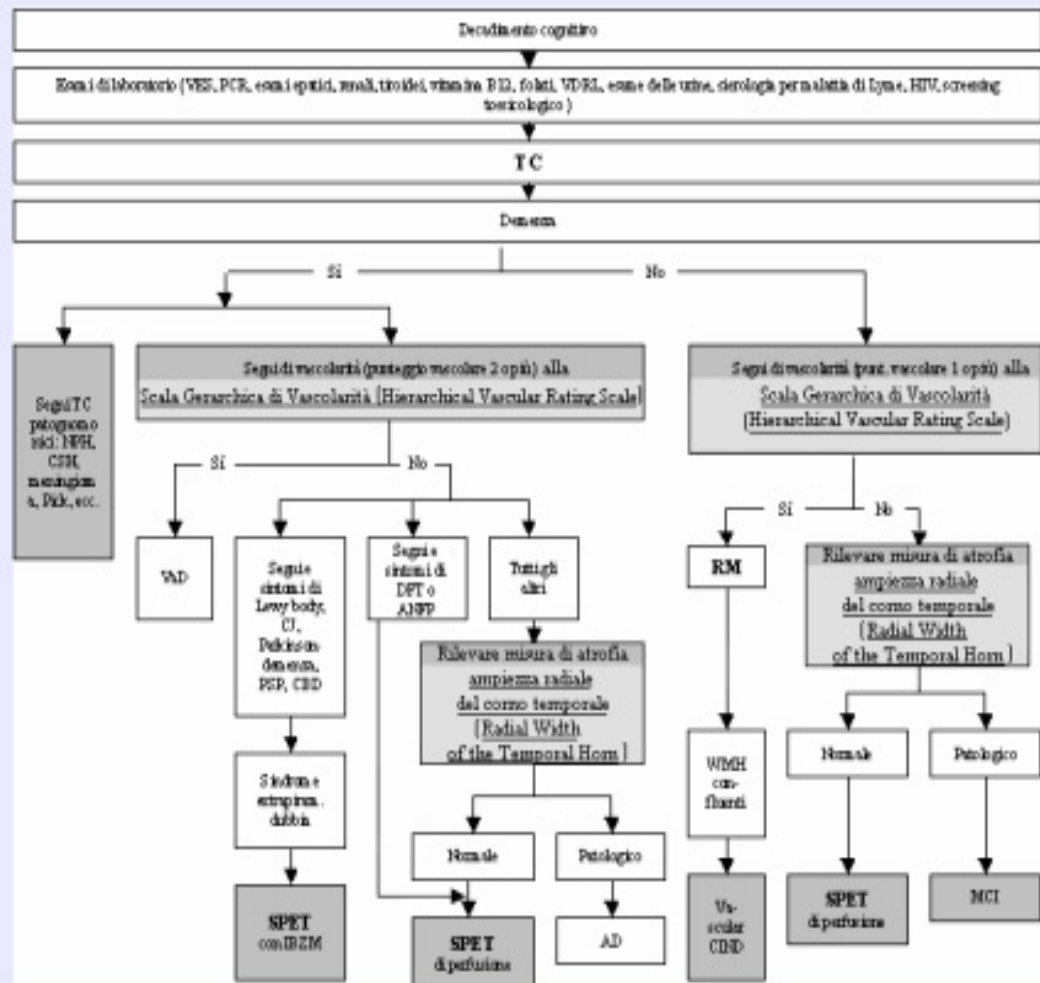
Decadimento cognitivo

Esami di laboratorio (VES, PCR, esami epatici, renali, tiroidei, vitamina B12, folati, VDRL, esame delle urine, sierologia per malattia di Lyme, HIV, screening tossicologico)

TC

Demenza

Sì

No

Segni TC patognomonici: NPH, CSH, meningioma, Pick, ecc.

Segni di vascolarità (punteggio vascolare 2 o più) alla Scala Gerarchica di Vascolarità [Hierarchical Vascular Rating Scale]

Sì

No

VaD

Segni e sintomi di Lewy body, CJ, Parkinson demenza, PSP, CBD

Segni e sintomi di DFT o ANFP

Tutti gli altri

Rilevare misura di atrofia ampiezza radiale del corno temporale [Radial Width of the Temporal Horn]

Sindrome extrapiram. dubbia

Normale

Patologico

SPET con IBZM

SPET di perfusione

AD

Segni di vascolarità (punt. vascolare 1 o più) alla Scala Gerarchica di Vascolarità (Hierarchical Vascular Rating Scale)

Sì

No

RM

Rilevare misura di atrofia ampiezza radiale del corno temporale [Radial Width of the Temporal Horn]

WMH confluenti

Normale

Patologico

Vascular CIND

SPET di perfusione

MCI